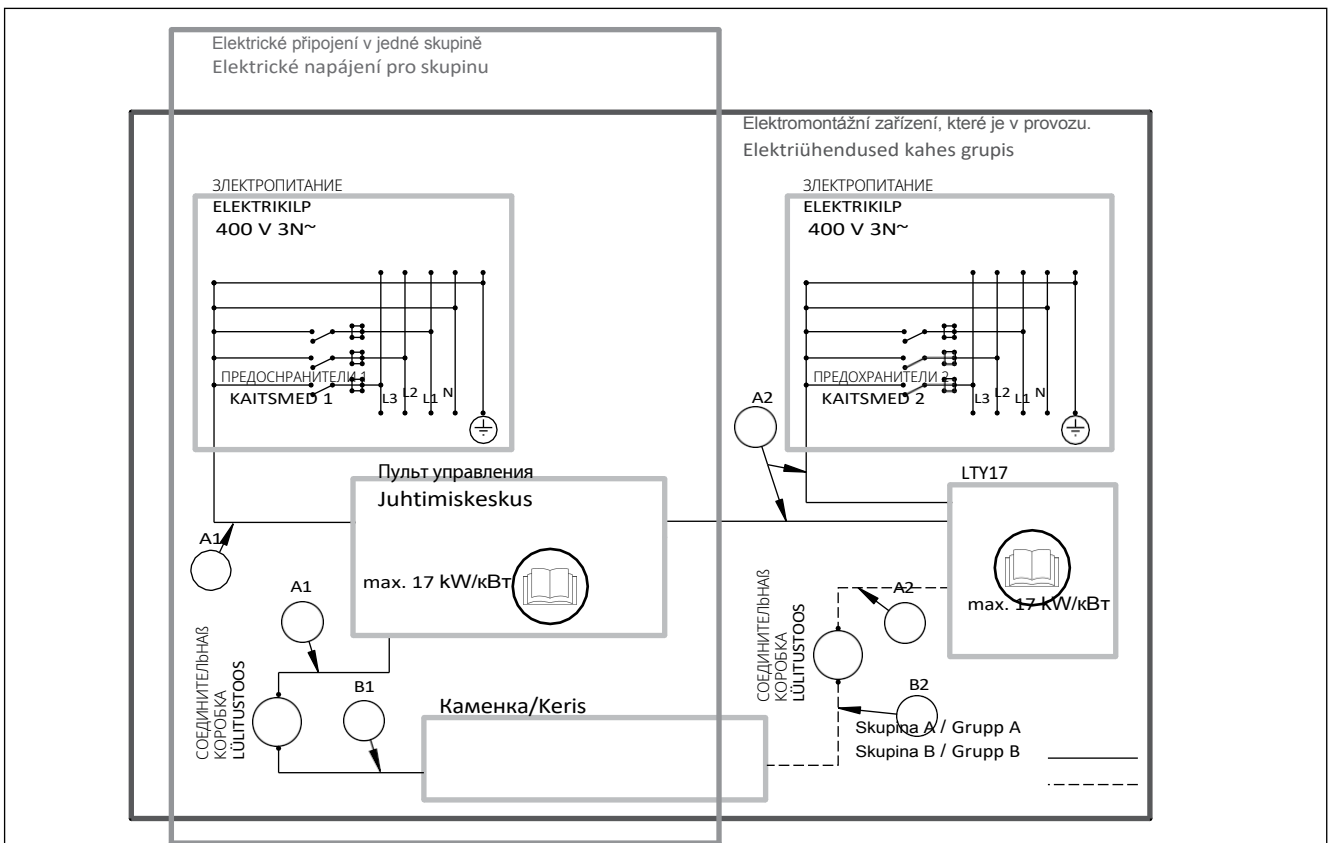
Elektrické připojení v jedné skupině
Elektrické napájení pro skupinu

Elektromontážní zařízení, které je v provozu.
Elektriühendused kahes grupis

ЗЛЕКТРОПИТАНИЕ
ELEKTRIKILP
400 V 3N~

ПРЕДОСНРАНИТЕЛИ 1
KAITSMED 1
L3 L2 L1 N

ЗЛЕКТРОПИТАНИЕ
ELEKTRIKILP
400 V 3N~

ПРЕДОХРАНИТЕЛИ 2
KAITSMED 2
L3 L2 L1 N

A2

Пульт управления
Juhtimiskeskus

LTY17

A1

max. 17 kW/кВт

max. 17 kW/кВт

A1

A2

СОЕДИНИТЕЛЬНАß КОРОБКА LÜLITUSTOOS

СОЕДИНИТЕЛЬНАß КОРОБКА LÜLITUSTOOS

B1

Каменка/Keris

B2

Skupina A / Grupp A
Skupina B / Grupp B